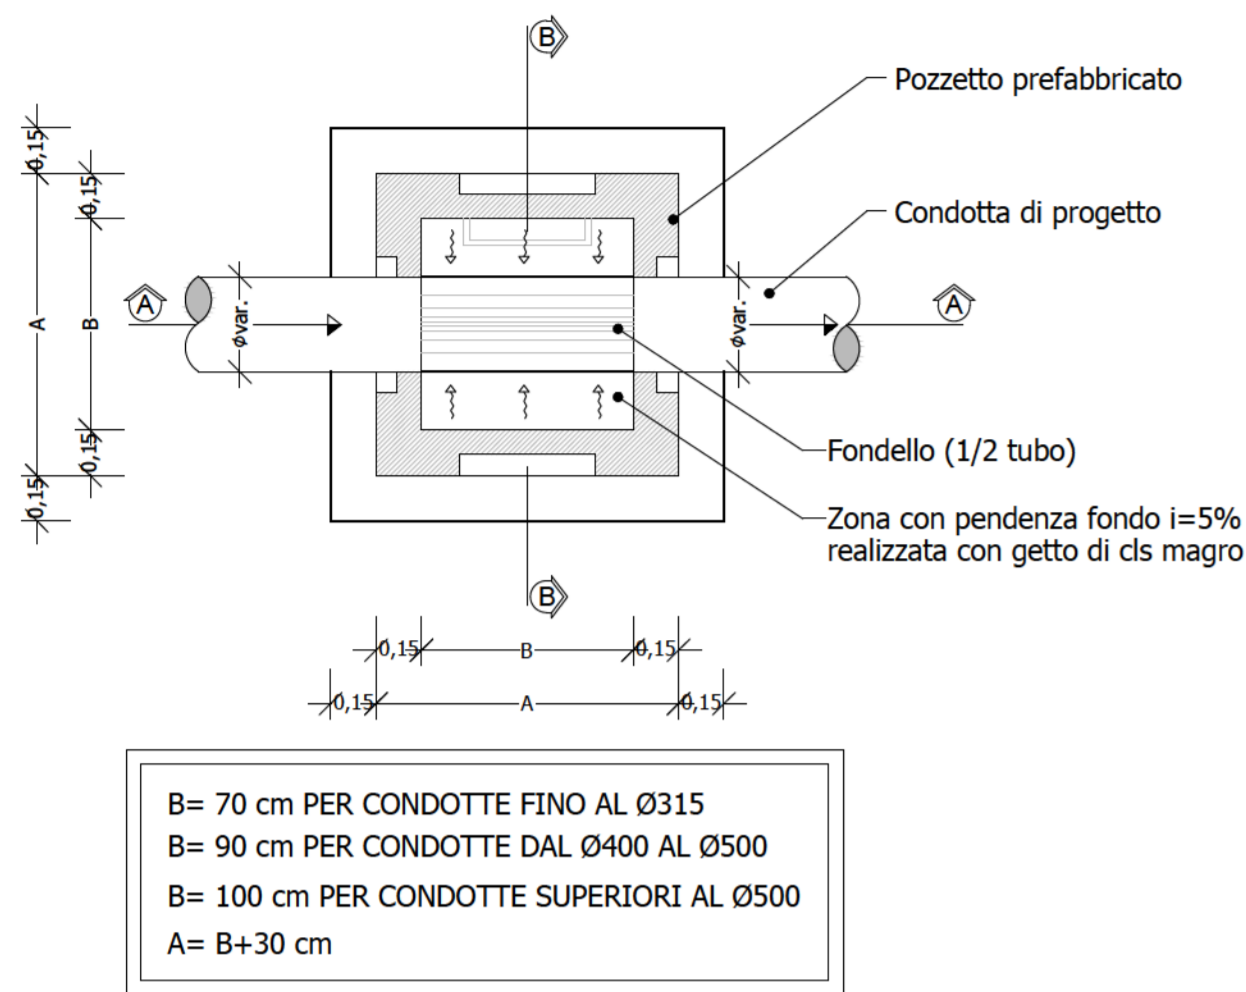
B

Pozzetto prefabbricato

Condotta di progetto

0,15
0,15
A
B
A
øvar.
øvar.
A
0,15
0,15

Fondello (1/2 tubo)

Zona con pendenza fondo i=5% realizzata con getto di cls magro

B

0,15 B 0,15
0,15 A 0,15

B= 70 cm PER CONDOTTE FINO AL Ø315
B= 90 cm PER CONDOTTE DAL Ø400 AL Ø500
B= 100 cm PER CONDOTTE SUPERIORI AL Ø500
A= B+30 cm